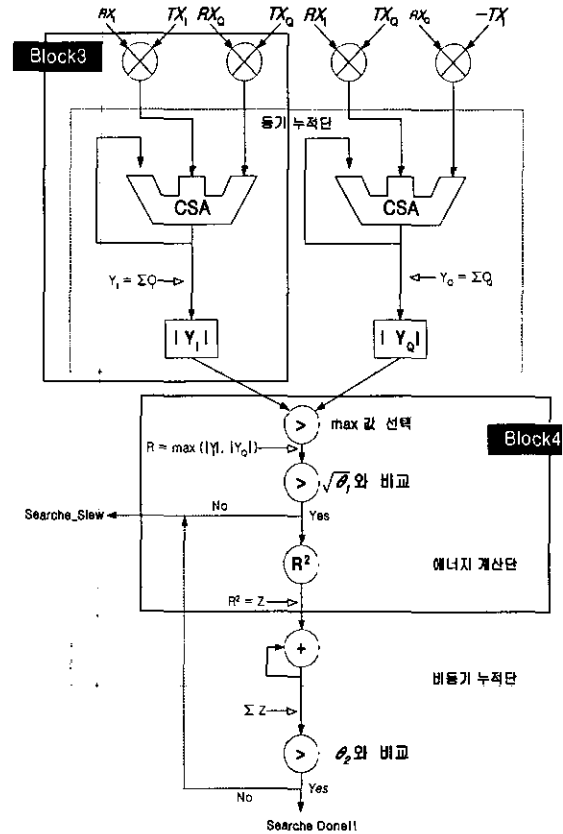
$RX_I$ $TX_I$ $RX_Q$ $TX_Q$ $RX_I$ $TX_Q$ $RX_Q$ $-TX_I$

Block3

동기 누적단

CSA

CSA

$Y_I = \Sigma Q$

$Y_Q = \Sigma Q$

$|Y_I|$

$|Y_Q|$

>

max 값 선택

Block4

$R = \max(|Y_I|, |Y_Q|)$

>

$\sqrt{\theta_1}$와 비교

No

Searche_Slew

Yes

$R^2$

에너지 계산단

$R^2 = Z$

+

비동기 누적단

$\Sigma Z$

>

$\theta_2$와 비교

No

Yes

Searche Done!!